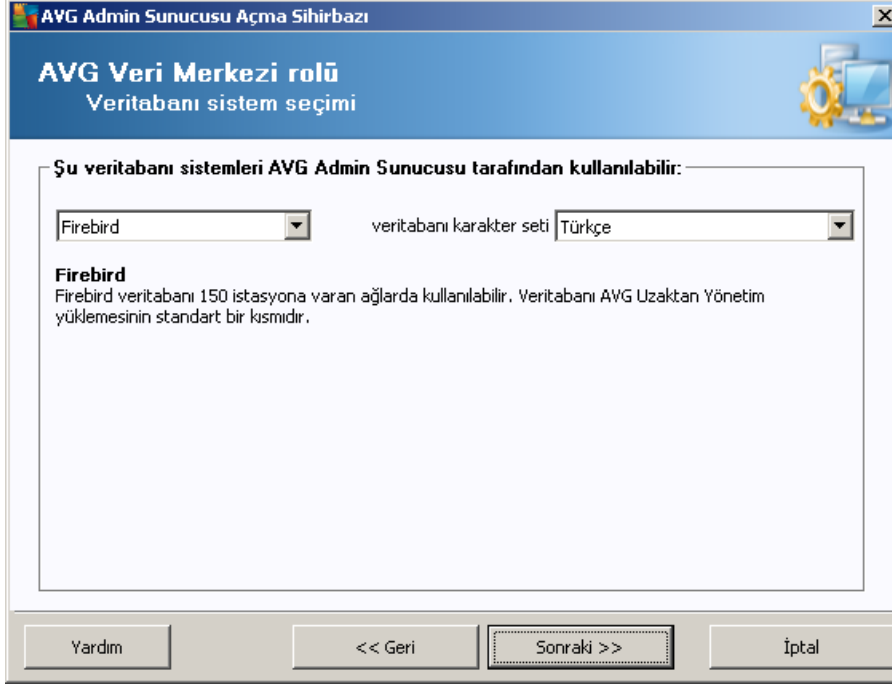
AVG Admin Sunucusu Açma Sihirbazı

AVG Veri Merkezi rolü
Veritabanı sistem seçimi

Şu veritabanı sistemleri AVG Admin Sunucusu tarafından kullanılabilir:

Firebird

veritabanı karakter seti Türkçe

Firebird
Firebird veritabanı 150 istasyona varan ağlarda kullanılabilir. Veritabanı AVG Uzaktan Yönetim yüklemesinin standart bir kısmıdır.

Yardım

<< Geri

Sonraki >>

İptal